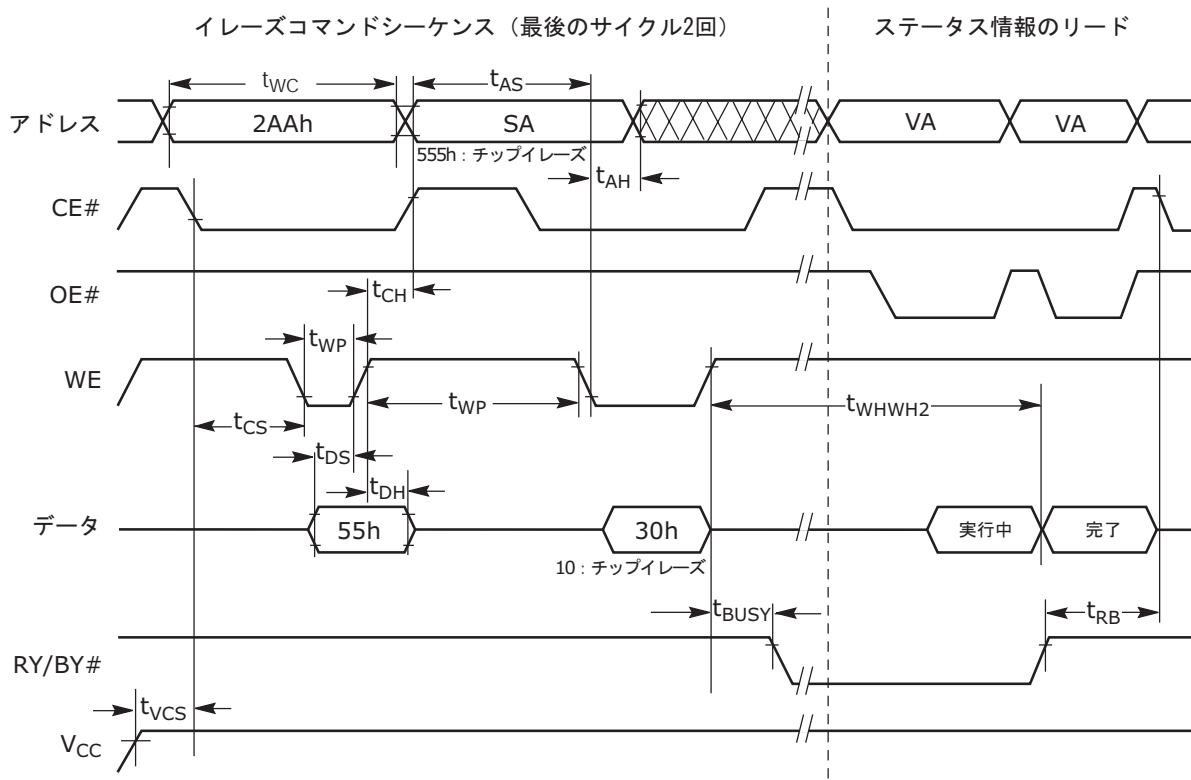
イレーズコマンドシーケンス（最後のサイクル2回）

ステータス情報のリード

$t_{WC}$

$t_{AS}$

アドレス

2AAh

SA

VA

VA

555h：チップイレーズ

$t_{AH}$

CE#

OE#

$t_{CH}$

$t_{WP}$

WE

$t_{WP}$

$t_{WHWH2}$

$t_{CS}$

$t_{DS}$

$t_{DH}$

データ

55h

30h

実行中

完了

10：チップイレーズ

$t_{BUSY}$

$t_{RB}$

RY/BY#

$t_{VCS}$

$V_{CC}$